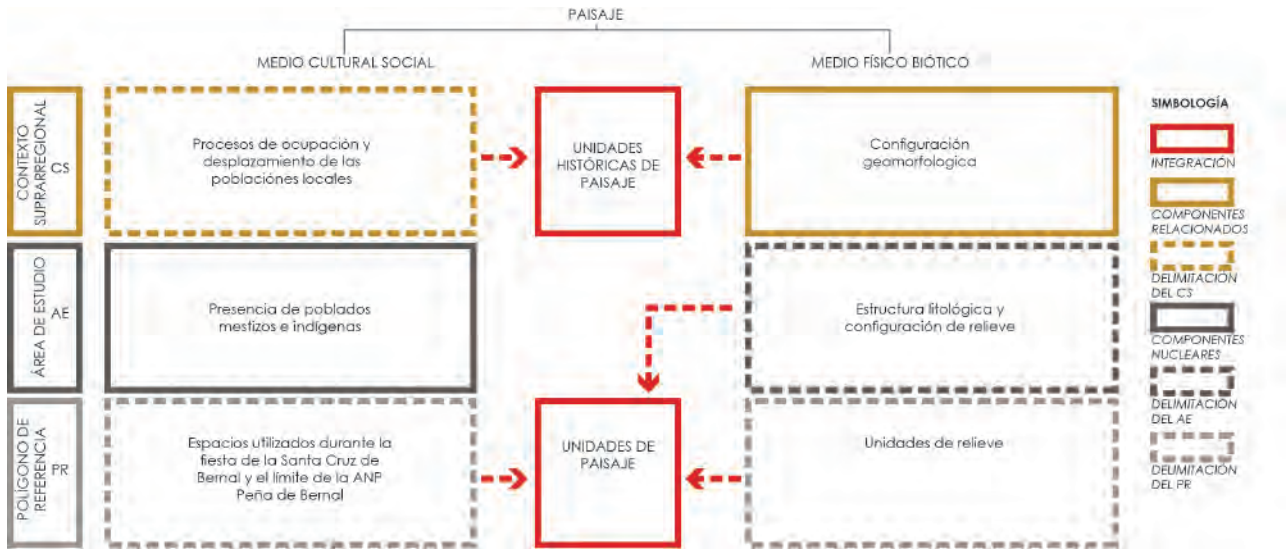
PAISAJE

MEDIO CULTURAL SOCIAL

MEDIO FÍSICO BIÓTICO

CONTEXTO SUPRARREGIONAL CS

Procesos de ocupación y desplazamiento de las poblaciones locales

UNIDADES HISTÓRICAS DE PAISAJE

Configuración geomorfologica

ÁREA DE ESTUDIO AE

Presencia de poblados mestizos e indígenas

Estructura litológica y configuración de relieve

POLÍGONO DE REFERENCIA PR

Espacios utilizados durante la fiesta de la Santa Cruz de Bernal y el límite de la ANP Peña de Bernal

UNIDADES DE PAISAJE

Unidades de relieve

SIMBOLOGÍA

INTEGRACIÓN

COMPONENTES RELACIONADOS

DELIMITACIÓN DEL CS

COMPONENTES NUCLEARES

DELIMITACIÓN DEL AE

DELIMITACIÓN DEL PR